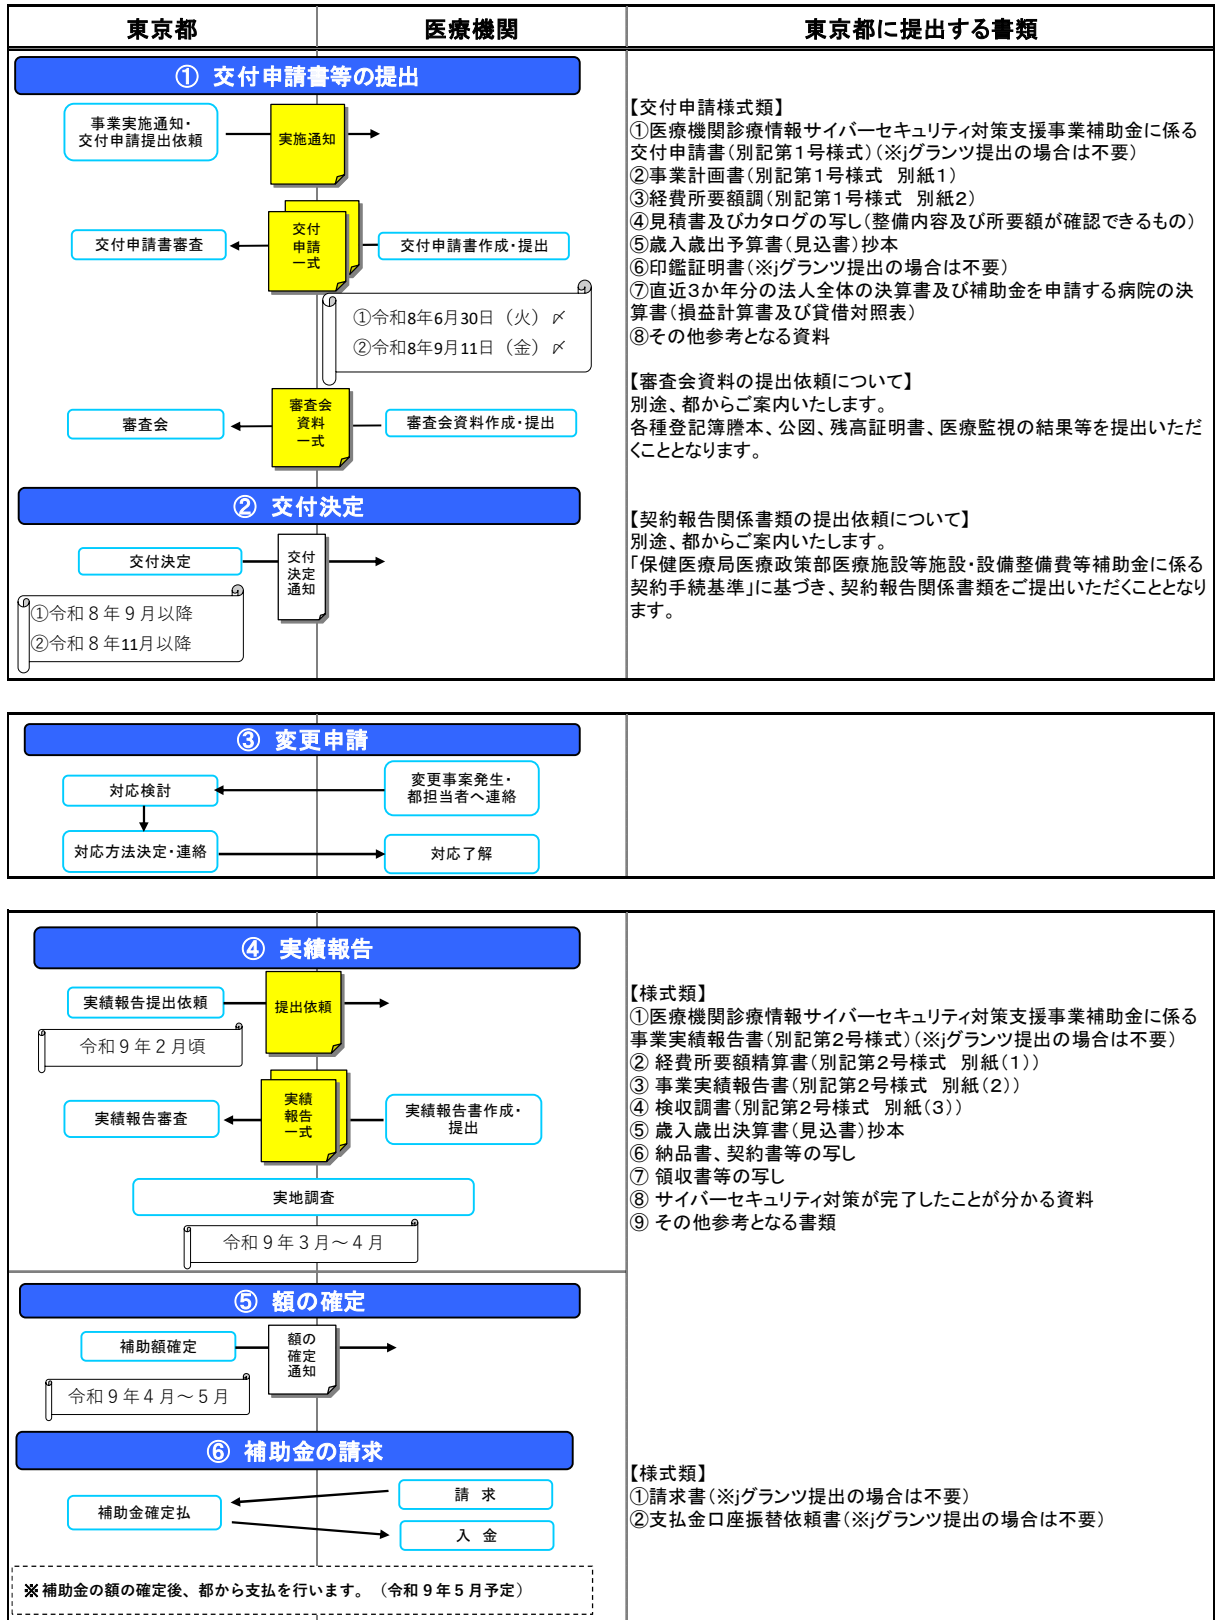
| 東京都 | 医療機関 | 東京都に提出する書類 |
|---|---|---|

① 交付申請書等の提出

事業実施通知・交付申請提出依頼

実施通知

交付申請書審査

交付申請一式

交付申請書作成・提出

①令和8年6月30日（火）〆
②令和8年9月11日（金）〆

審査会

審査会資料一式

審査会資料作成・提出

② 交付決定

交付決定

交付決定通知

①令和８年９月以降
②令和８年11月以降

【交付申請様式類】
①医療機関診療情報サイバーセキュリティ対策支援事業補助金に係る交付申請書（別記第１号様式）（※jグランツ提出の場合は不要）
②事業計画書（別記第１号様式　別紙1）
③経費所要額調（別記第1号様式　別紙2）
④見積書及びカタログの写し（整備内容及び所要額が確認できるもの）
⑤歳入歳出予算書（見込書）抄本
⑥印鑑証明書（※jグランツ提出の場合は不要）
⑦直近3か年分の法人全体の決算書及び補助金を申請する病院の決算書（損益計算書及び貸借対照表）
⑧その他参考となる資料

【審査会資料の提出依頼について】
別途、都からご案内いたします。
各種登記簿謄本、公図、残高証明書、医療監視の結果等を提出いただくこととなります。

【契約報告関係書類の提出依頼について】
別途、都からご案内いたします。
「保健医療局医療政策部医療施設等施設・設備整備費等補助金に係る契約手続基準」に基づき、契約報告関係書類をご提出いただくこととなります。

③ 変更申請

対応検討

変更事案発生・都担当者へ連絡

対応方法決定・連絡

対応了解

④ 実績報告

実績報告提出依頼

提出依頼

令和９年２月頃

実績報告審査

実績報告一式

実績報告書作成・提出

実地調査

令和９年３月～４月

⑤ 額の確定

補助額確定

額の確定通知

令和９年４月～５月

⑥ 補助金の請求

補助金確定払

請　求

入　金

※補助金の額の確定後、都から支払を行います。（令和９年５月予定）

【様式類】
①医療機関診療情報サイバーセキュリティ対策支援事業補助金に係る事業実績報告書（別記第2号様式）（※jグランツ提出の場合は不要）
② 経費所要額精算書（別記第2号様式　別紙（1））
③ 事業実績報告書（別記第2号様式　別紙（2））
④ 検収調書（別記第2号様式　別紙（3））
⑤ 歳入歳出決算書（見込書）抄本
⑥ 納品書、契約書等の写し
⑦ 領収書等の写し
⑧ サイバーセキュリティ対策が完了したことが分かる資料
⑨ その他参考となる書類

【様式類】
①請求書（※jグランツ提出の場合は不要）
②支払金口座振替依頼書（※jグランツ提出の場合は不要）